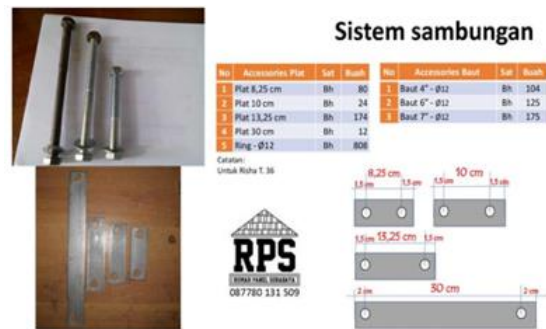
Sistem sambungan

| No | Accessories Plat | Sat | Buah |
|---|---|---|---|
| 1 | Plat 8,25 cm | Bh | 80 |
| 2 | Plat 10 cm | Bh | 24 |
| 3 | Plat 13,25 cm | Bh | 174 |
| 4 | Plat 30 cm | Bh | 12 |
| 5 | Ring - Ø12 | Bh | 808 |

| No | Accessories Baut | Sat | Buah |
|---|---|---|---|
| 1 | Baut 4" - Ø12 | Bh | 104 |
| 2 | Baut 6" - Ø12 | Bh | 125 |
| 3 | Baut 7" - Ø12 | Bh | 175 |

Catatan :
Untuk Risha T. 36

8,25 cm
1,5 cm
1,5 cm

10 cm
1,5 cm
1,5 cm

13,25 cm
1,5 cm
1,5 cm

30 cm
2 cm
2 cm

RPS
RUMAH PANEL SEMARANG
087780 131 509